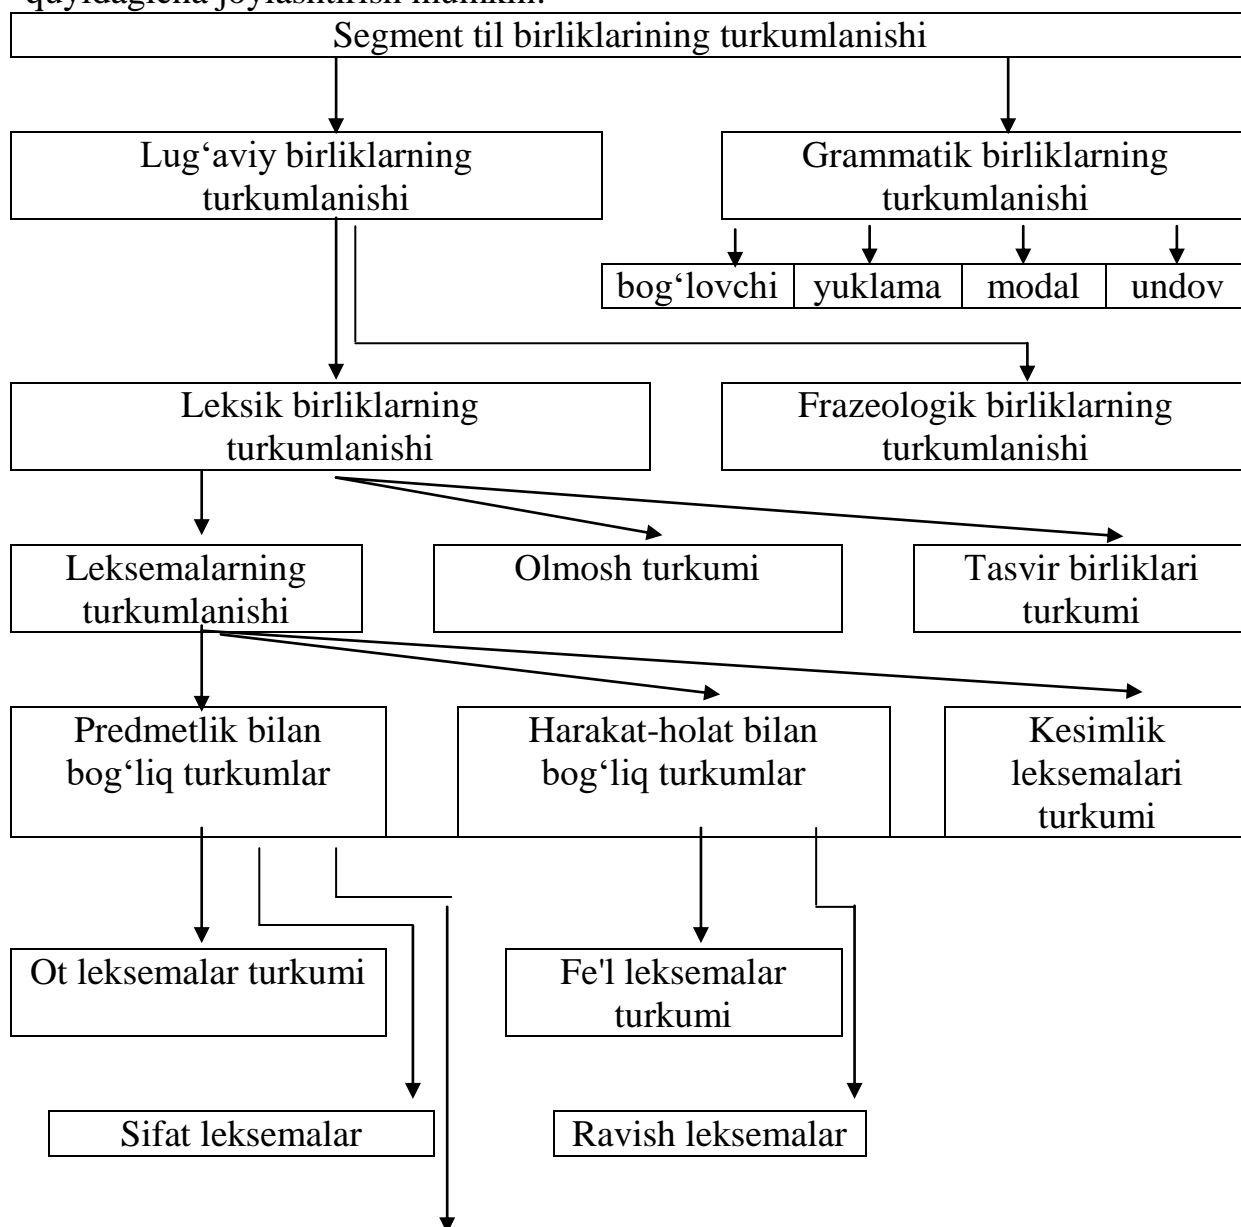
quyidagicha joylashtirish mumkin:

Segment til birliklarining turkumlanishi

Lug‘aviy birliklarning turkumlanishi

Grammatik birliklarning turkumlanishi

bog‘lovchi | yuklama | modal | undov

Leksik birliklarning turkumlanishi

Frazeologik birliklarning turkumlanishi

Leksemalarning turkumlanishi

Olmosh turkumi

Tasvir birliklari turkumi

Predmetlik bilan bog‘liq turkumlar

Harakat-holat bilan bog‘liq turkumlar

Kesimlik leksemalari turkumi

Ot leksemalar turkumi

Fe'l leksemalar turkumi

Sifat leksemalar

Ravish leksemalar